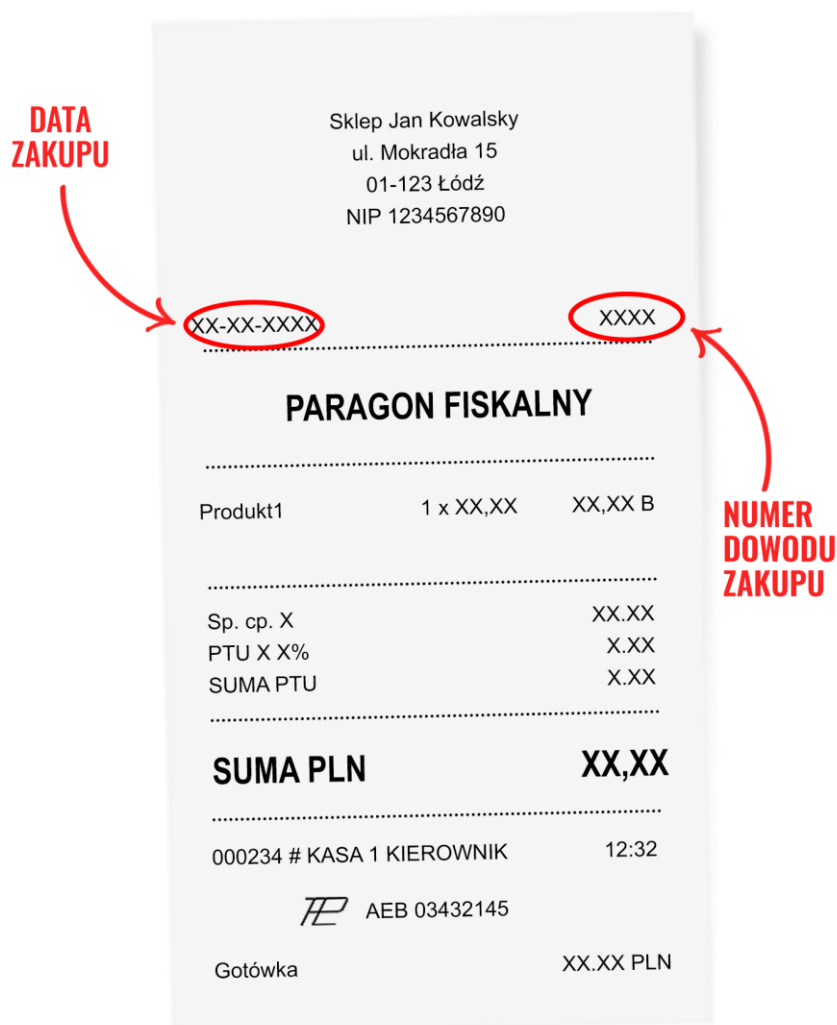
DATA ZAKUPU

Sklep Jan Kowalsky
ul. Mokradła 15
01-123 Łódź
NIP 1234567890

XX-XX-XXXX XXXX

NUMER DOWODU ZAKUPU

PARAGON FISKALNY

Produkt1 1 x XX,XX XX,XX B

Sp. cp. X XX.XX
PTU X X% X.XX
SUMA PTU X.XX

SUMA PLN XX,XX

000234 # KASA 1 KIEROWNIK 12:32

AEB 03432145

Gotówka XX.XX PLN